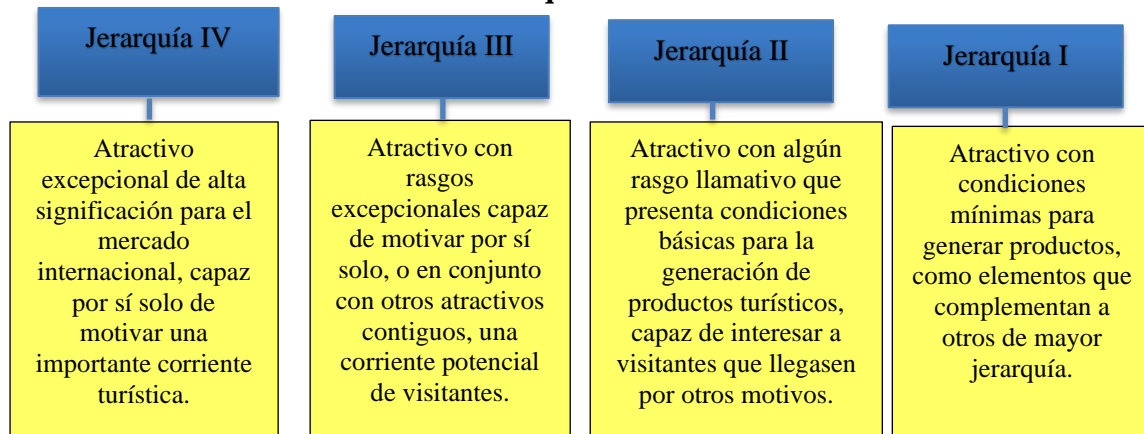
Jerarquía IV

Atractivo excepcional de alta significación para el mercado internacional, capaz por sí solo de motivar una importante corriente turística.

Jerarquía III

Atractivo con rasgos excepcionales capaz de motivar por sí solo, o en conjunto con otros atractivos contiguos, una corriente potencial de visitantes.

Jerarquía II

Atractivo con algún rasgo llamativo que presenta condiciones básicas para la generación de productos turísticos, capaz de interesar a visitantes que llegasen por otros motivos.

Jerarquía I

Atractivo con condiciones mínimas para generar productos, como elementos que complementan a otros de mayor jerarquía.